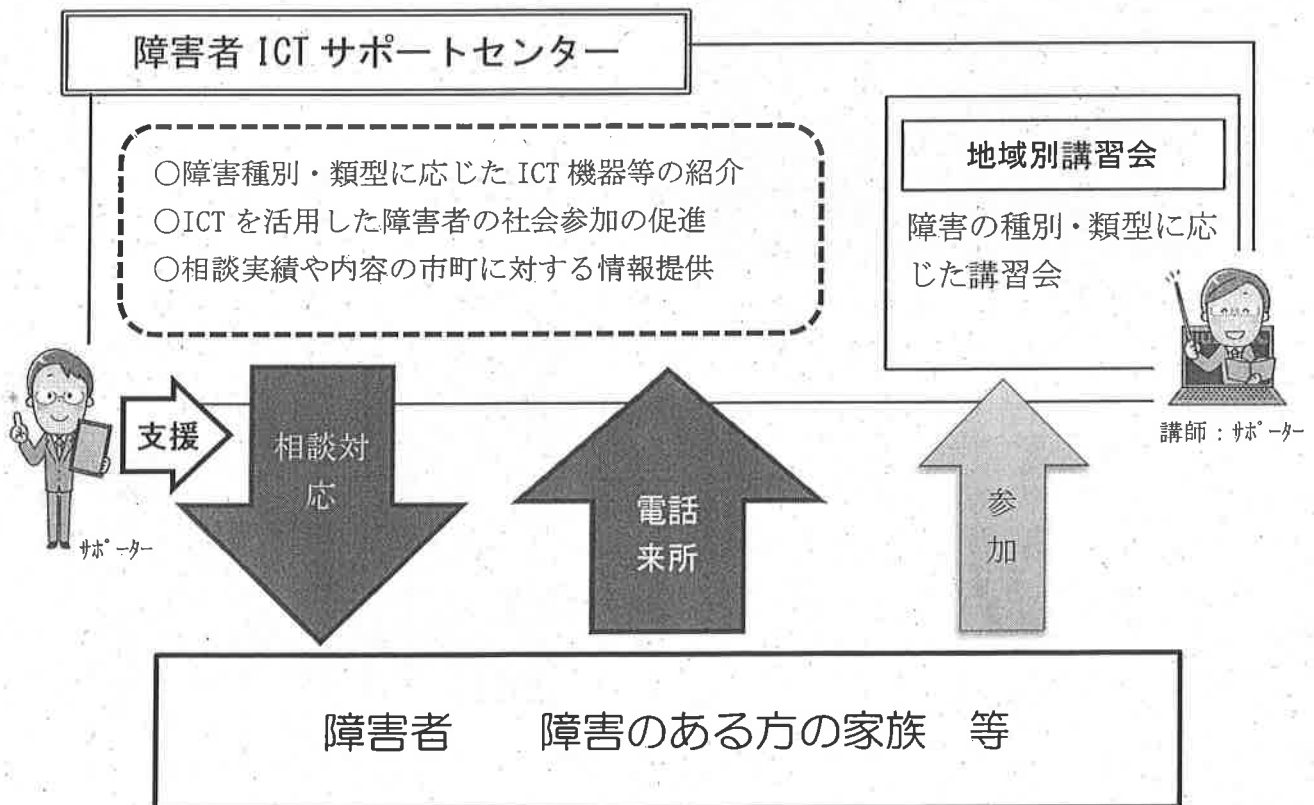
障害者 ICT サポートセンター

○障害種別・類型に応じた ICT 機器等の紹介
○ICT を活用した障害者の社会参加の促進
○相談実績や内容の市町に対する情報提供

地域別講習会

障害の種別・類型に応じた講習会

支援

サポーター

相談対応

電話
来所

参加

講師：サポーター

障害者　障害のある方の家族　等